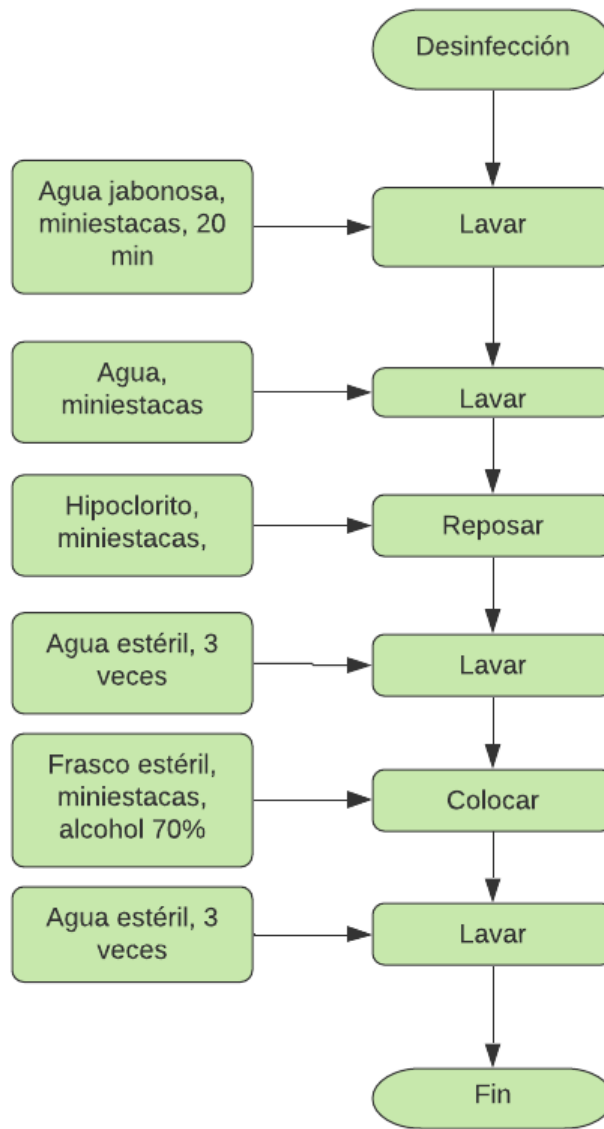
Desinfección

Agua jabonosa, miniestacas, 20 min

Lavar

Agua, miniestacas

Lavar

Hipoclorito, miniestacas,

Reposar

Agua estéril, 3 veces

Lavar

Frasco estéril, miniestacas, alcohol 70%

Colocar

Agua estéril, 3 veces

Lavar

Fin